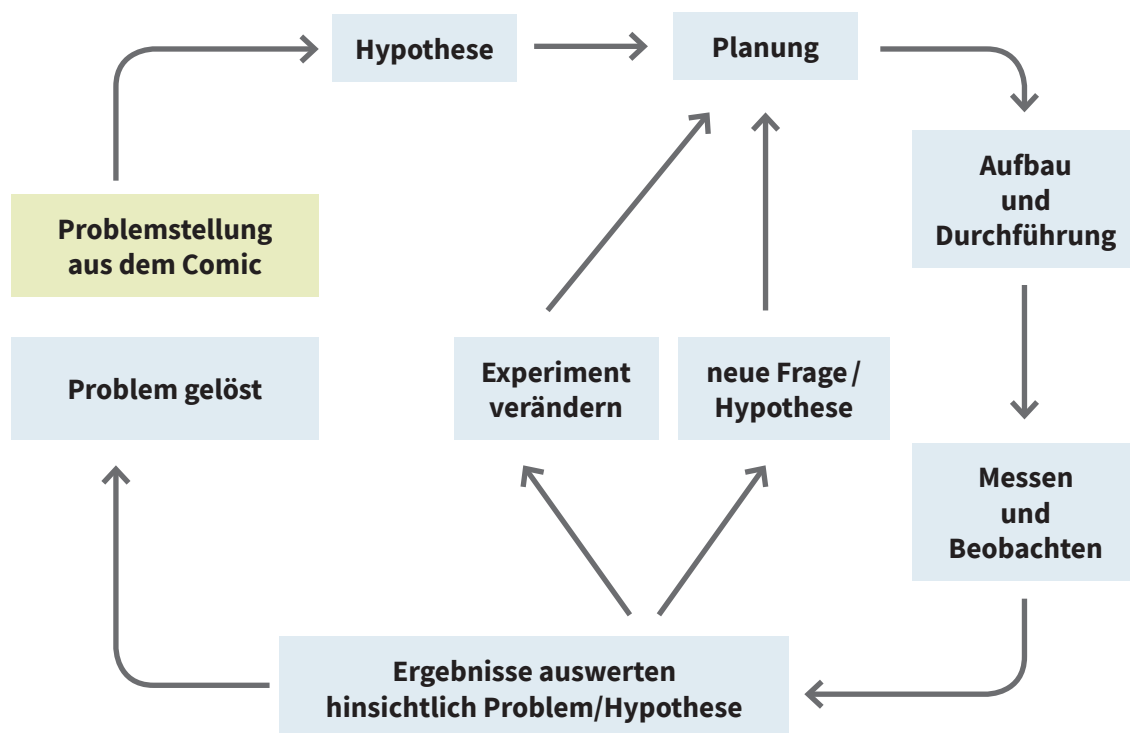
Hypothese

Planung

Aufbau und Durchführung

Problemstellung aus dem Comic

Problem gelöst

Experiment verändern

neue Frage / Hypothese

Messen und Beobachten

Ergebnisse auswerten hinsichtlich Problem/Hypothese